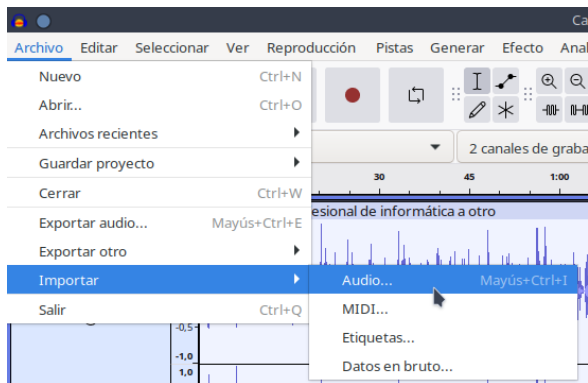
Ca

Archivo Editar Seleccionar Ver Reproducción Pistas Generar Efecto Anal

Nuevo Ctrl+N
Abrir... Ctrl+O
Archivos recientes
Guardar proyecto
Cerrar Ctrl+W
Exportar audio... Mayús+Ctrl+E
Exportar otro
Importar
Salir Ctrl+Q

Audio... Mayús+Ctrl+I
MIDI...
Etiquetas...
Datos en bruto...

2 canales de graba

30 45 1:00

esional de informática a otro

-0,5
-1,0
1,0